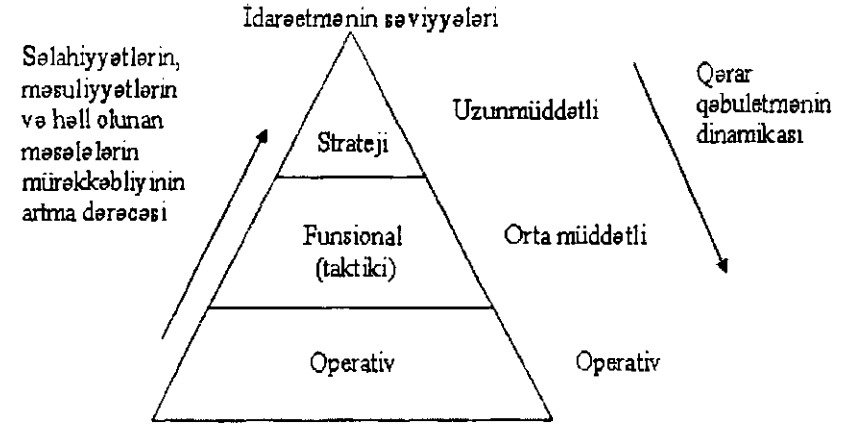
İdarəetmənin səviyyələri

Səlahiyyətlərin, məsuliyyətlərin və həll olunan məsələlərin mürəkkəbliyinin artma dərəcəsi

Strateji

Uzunmüddətli

Qərar qəbuletmənin dinamikası

Funsional (taktiki)

Orta müddətli

Operativ

Operativ